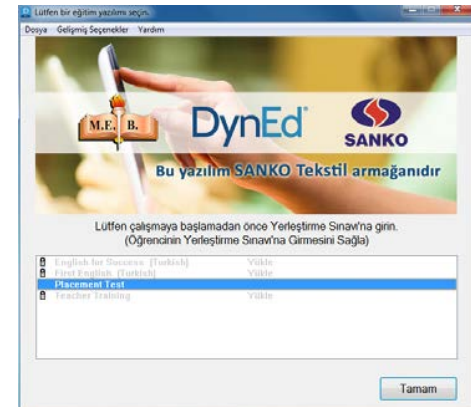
Lütfen bir eğitim yazılımı seçin.

Dosya Gelişmiş Seçenekler Yardım

M.E.B.

DynEd

SANKO

Bu yazılım SANKO Tekstil armağanıdır

Lütfen çalışmaya başlamadan önce Yerleştirme Sınavı'na girin. (Öğrencinin Yerleştirme Sınavı'na Girmesini Sağla)

| | |
|---|---|
| English for Success [Turkish] | Yükle |
| First English [Turkish] | Yükle |
| Placement Test | |
| Teacher Training | Yükle |

Tamam